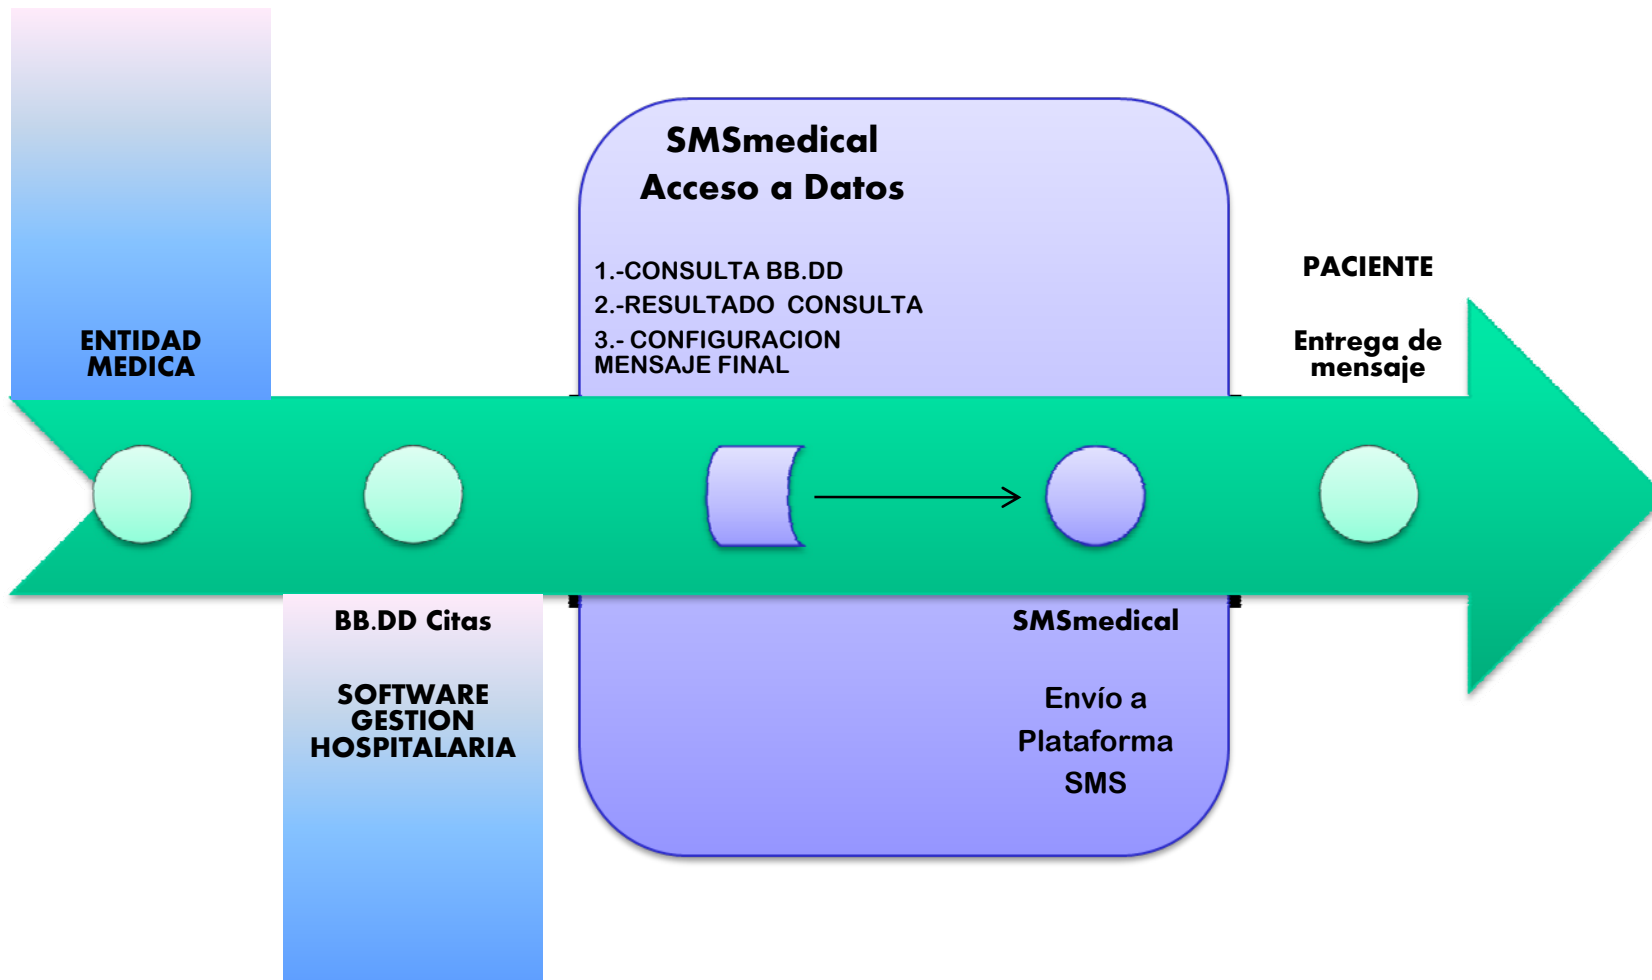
SMSmedical
Acceso a Datos

1.-CONSULTA BB.DD
2.-RESULTADO CONSULTA
3.- CONFIGURACION MENSAJE FINAL

PACIENTE

Entrega de mensaje

ENTIDAD MEDICA

BB.DD Citas

SOFTWARE GESTION HOSPITALARIA

SMSmedical

Envío a Plataforma SMS